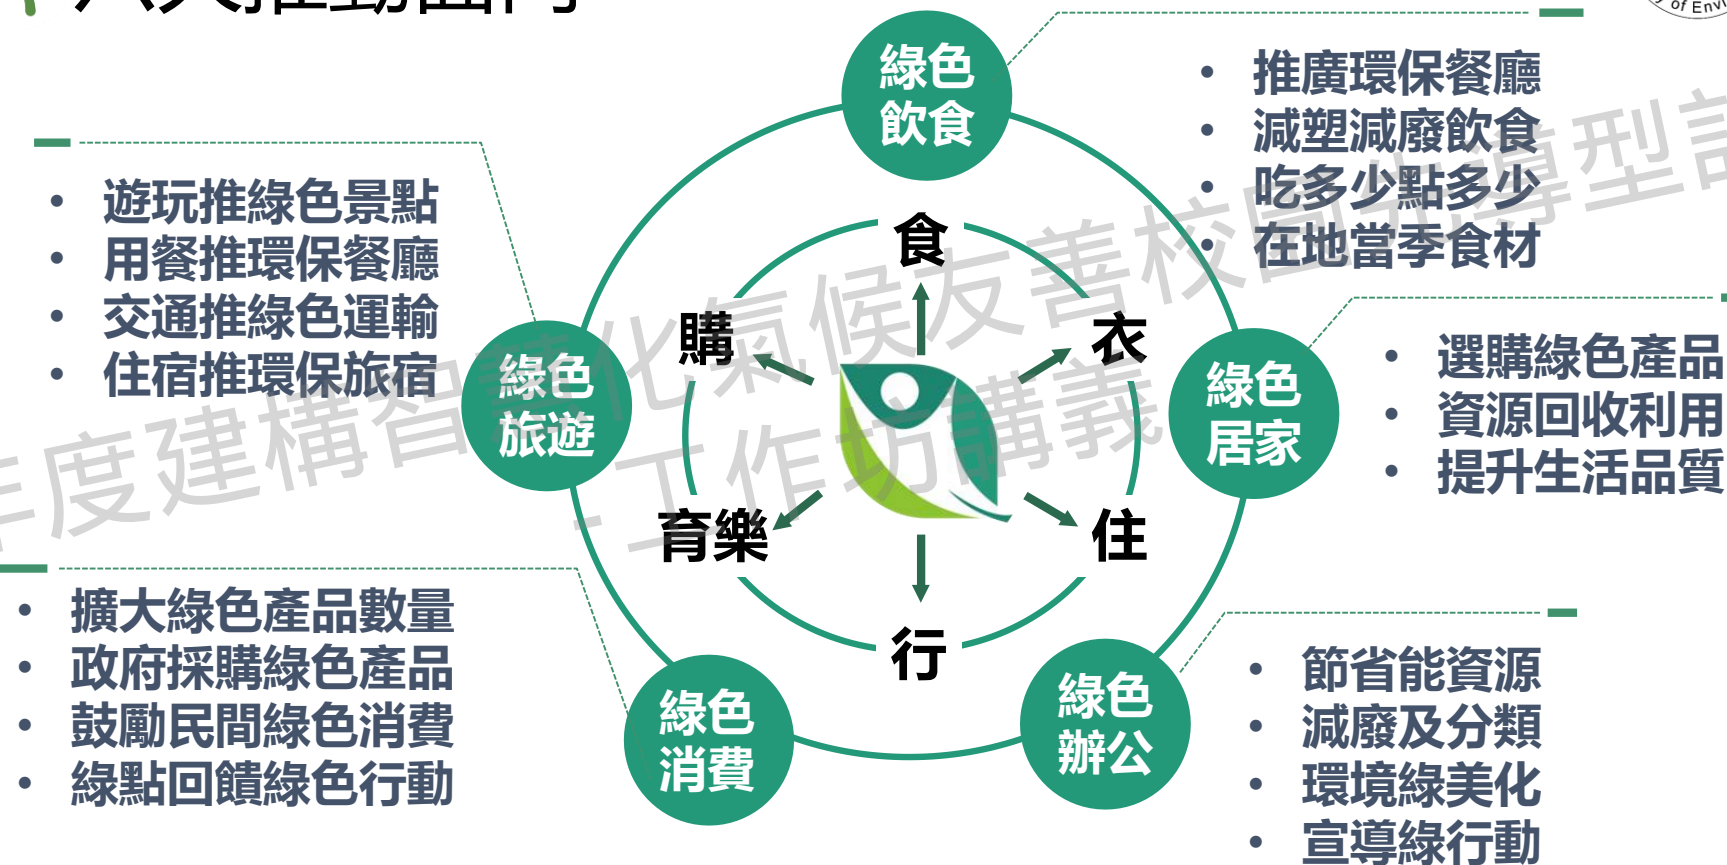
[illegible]

綠色飲食

• 推廣環保餐廳
• 減塑減廢飲食
• 吃多少點多少
• 在地當季食材

• 遊玩推綠色景點
• 用餐推環保餐廳
• 交通推綠色運輸
• 住宿推環保旅宿

綠色旅遊

食

購

衣

育樂

住

行

綠色居家

• 選購綠色產品
• 資源回收利用
• 提升生活品質

• 擴大綠色產品數量
• 政府採購綠色產品
• 鼓勵民間綠色消費
• 綠點回饋綠色行動

綠色消費

綠色辦公

• 節省能資源
• 減廢及分類
• 環境綠美化
• 宣導綠行動

年度建構智慧化氣候友善校園輔導型計
工作坊講義

of Env